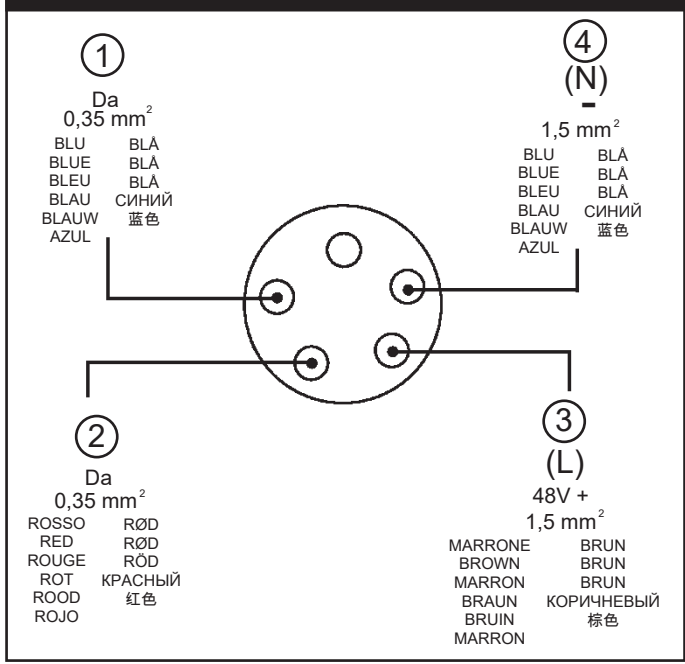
1
Da
0,35 mm$^2$

| | |
|---|---|
| BLU | BLÅ |
| BLUE | BLÅ |
| BLEU | BLÅ |
| BLAU | СИНИЙ |
| BLAUW | 蓝色 |
| AZUL | |

4
(N)
-
1,5 mm$^2$

| | |
|---|---|
| BLU | BLÅ |
| BLUE | BLÅ |
| BLEU | BLÅ |
| BLAU | СИНИЙ |
| BLAUW | 蓝色 |
| AZUL | |

2
Da
0,35 mm$^2$

| | |
|---|---|
| ROSSO | RØD |
| RED | RØD |
| ROUGE | RÖD |
| ROT | КРАСНЫЙ |
| ROOD | 红色 |
| ROJO | |

3
(L)
48V +
1,5 mm$^2$

| | |
|---|---|
| MARRONE | BRUN |
| BROWN | BRUN |
| MARRON | BRUN |
| BRAUN | КОРИЧНЕВЫЙ |
| BRUIN | 棕色 |
| MARRON | |